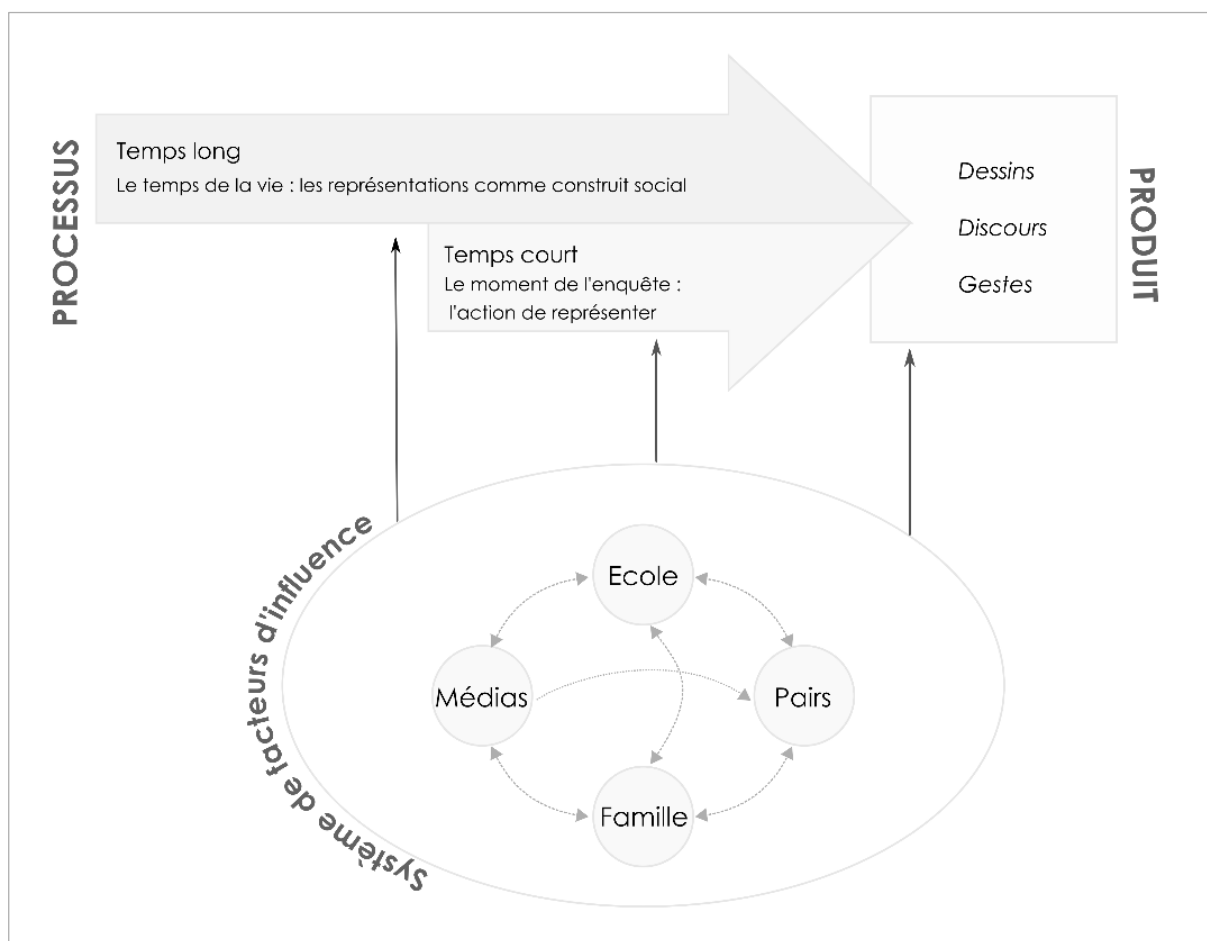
PROCESSUS

Temps long

Le temps de la vie : les représentations comme construit social

Temps court

Le moment de l'enquête : l'action de représenter

Dessins

Discours

Gestes

PRODUIT

Système de facteurs d'influence

Ecole

Médias

Pairs

Famille